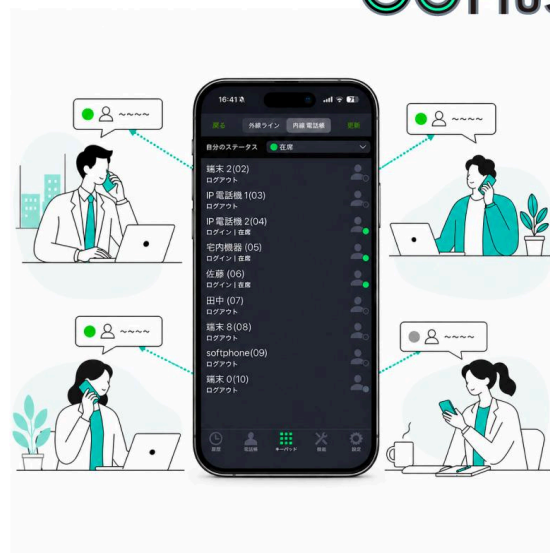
Plus

16:41

戻る 外線ライン 内線電話帳 更新

自分のステータス 在席

端末 2(02)
ログアウト

IP電話機 1(03)
ログアウト

IP電話機 2(04)
ログイン | 在席

宅内機器 (05)
ログイン | 在席

佐藤 (06)
ログイン | 在席

田中 (07)
ログアウト

端末 8(08)
ログアウト

softphone(09)
ログアウト

端末 0(10)
ログアウト

履歴 電話帳 キーパッド 機能 設定

~~~~

~~~~

~~~~

~~~~